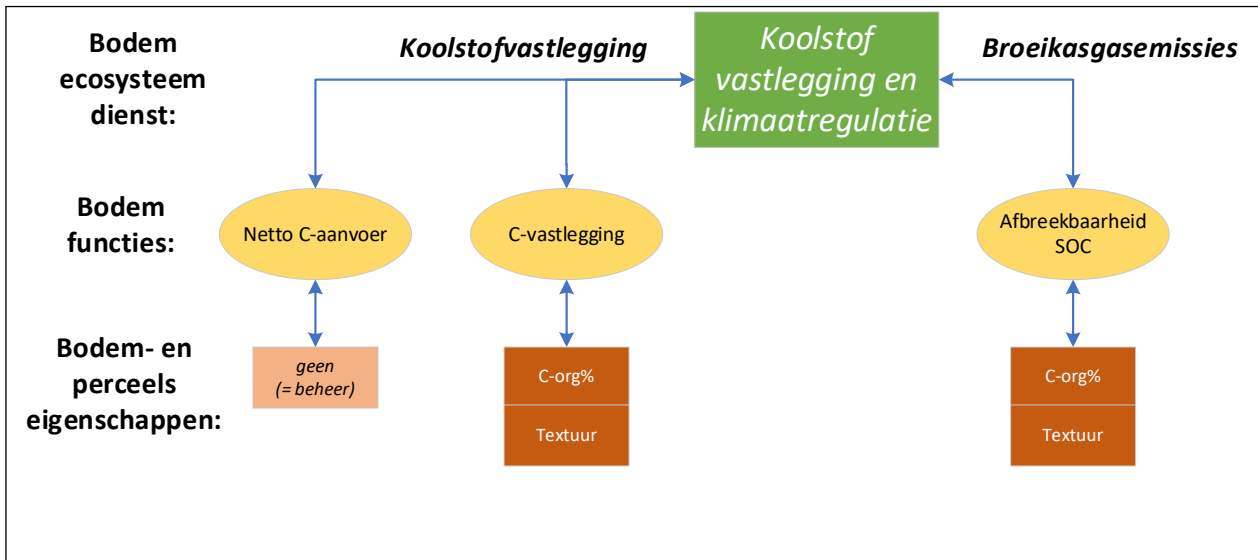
Bodem ecosysteem dienst:

Koolstofvastlegging

Koolstof vastlegging en klimaatregulatie

Broeikasgasemissies

Bodem functies:

Netto C-aanvoer

C-vastlegging

Afbreekbaarheid SOC

Bodem- en perceels eigenschappen:

geen (= beheer)

C-org%

Textuur

C-org%

Textuur